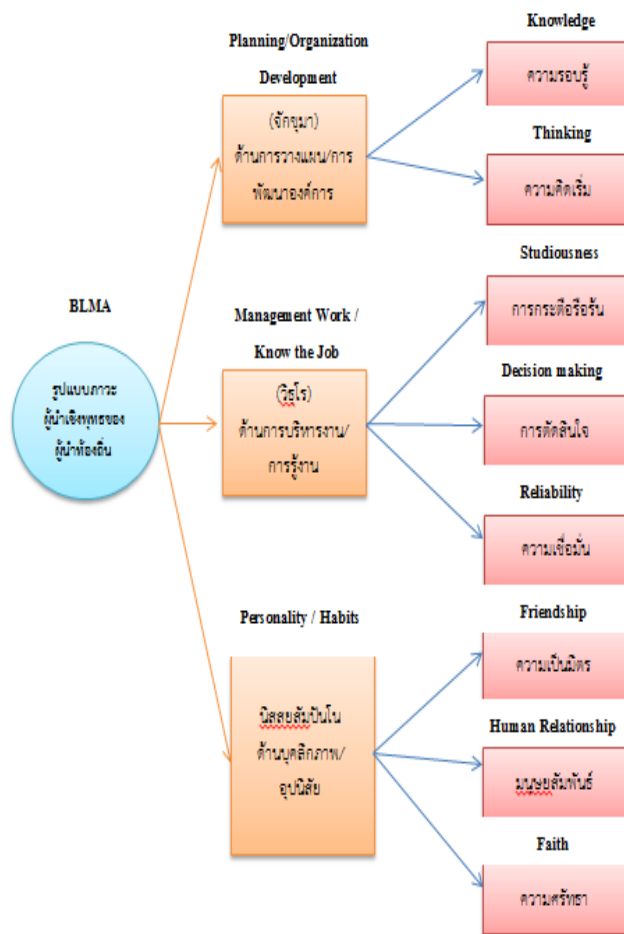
BLMA

รูปแบบภาวะผู้นำเชิงพุทธของผู้นำท้องถิ่น

Planning/Organization Development

(จักขุมา) ด้านการวางแผน/การพัฒนาองค์การ

Management Work / Know the Job

(วิธูโร) ด้านการบริหารงาน/การรู้งาน

Personality / Habits

นิสสยสัมปันโน ด้านบุคลิกภาพ/อุปนิสัย

Knowledge

ความรอบรู้

Thinking

ความคิดเริ่ม

Studiousness

การกระตือรือร้น

Decision making

การตัดสินใจ

Reliability

ความเชื่อมั่น

Friendship

ความเป็นมิตร

Human Relationship

มนุษยสัมพันธ์

Faith

ความศรัทธา